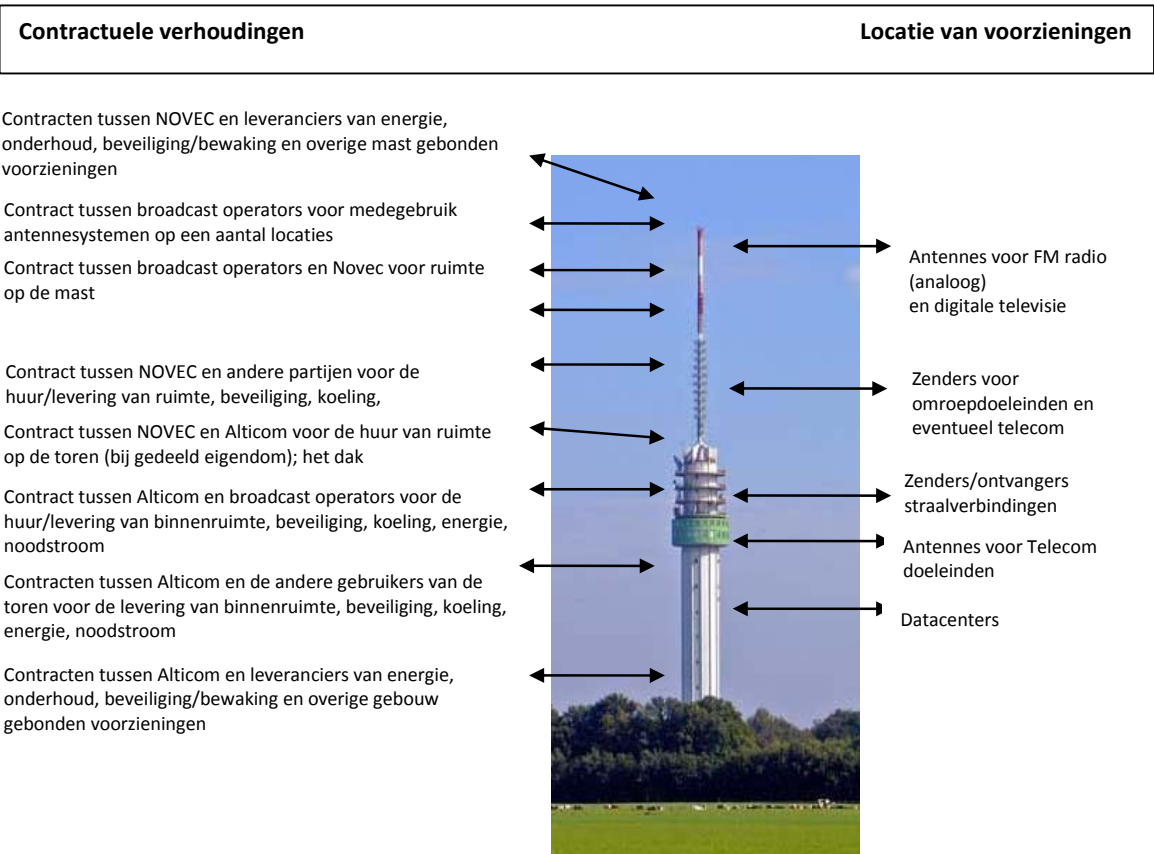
Contractuele verhoudingen

Locatie van voorzieningen

Contracten tussen NOVEC en leveranciers van energie, onderhoud, beveiliging/bewaking en overige mast gebonden voorzieningen

Contract tussen broadcast operators voor medegebruik antennesystemen op een aantal locaties

Contract tussen broadcast operators en Novec voor ruimte op de mast

Contract tussen NOVEC en andere partijen voor de huur/levering van ruimte, beveiliging, koeling,

Contract tussen NOVEC en Alticom voor de huur van ruimte op de toren (bij gedeeld eigendom); het dak

Contract tussen Alticom en broadcast operators voor de huur/levering van binnenruimte, beveiliging, koeling, energie, noodstroom

Contracten tussen Alticom en de andere gebruikers van de toren voor de levering van binnenruimte, beveiliging, koeling, energie, noodstroom

Contracten tussen Alticom en leveranciers van energie, onderhoud, beveiliging/bewaking en overige gebouw gebonden voorzieningen

Antennes voor FM radio (analoog) en digitale televisie

Zenders voor omroepdoeleinden en eventueel telecom

Zenders/ontvangers straalverbindingen

Antennes voor Telecom doeleinden

Datacenters